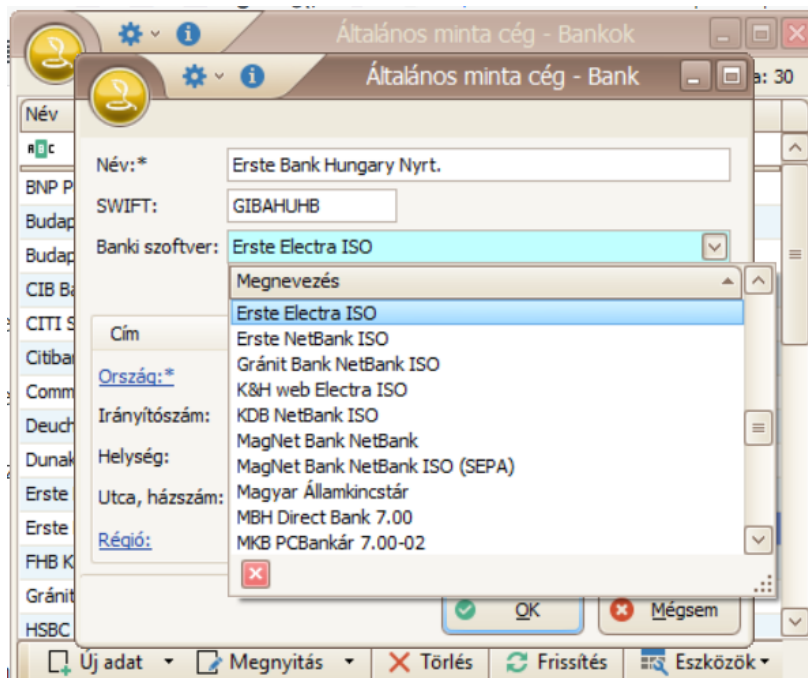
Általános minta cég - Bankok

a: 30

Általános minta cég - Bank

Név

BNP P
Budap
Budap
CIB Ba
CITI S
Citibar
Comm
Deuch
Dunak
Erste
Erste
FHB K
Gránit
HSBC

Név:*
Erste Bank Hungary Nyrt.

SWIFT:
GIBAHUHB

Banki szoftver:
Erste Electra ISO

Megnevezés
Erste Electra ISO
Erste NetBank ISO
Gránit Bank NetBank ISO
K&H web Electra ISO
KDB NetBank ISO
MagNet Bank NetBank
MagNet Bank NetBank ISO (SEPA)
Magyar Államkincstár
MBH Direct Bank 7.00
MKB PCBankár 7.00-02

Cím

Ország:*
Irányítószám:
Helység:
Utca, házszám:
Régió:

OK
Mégsem

Új adat
Megnyitás
Törlés
Frissítés
Eszközök